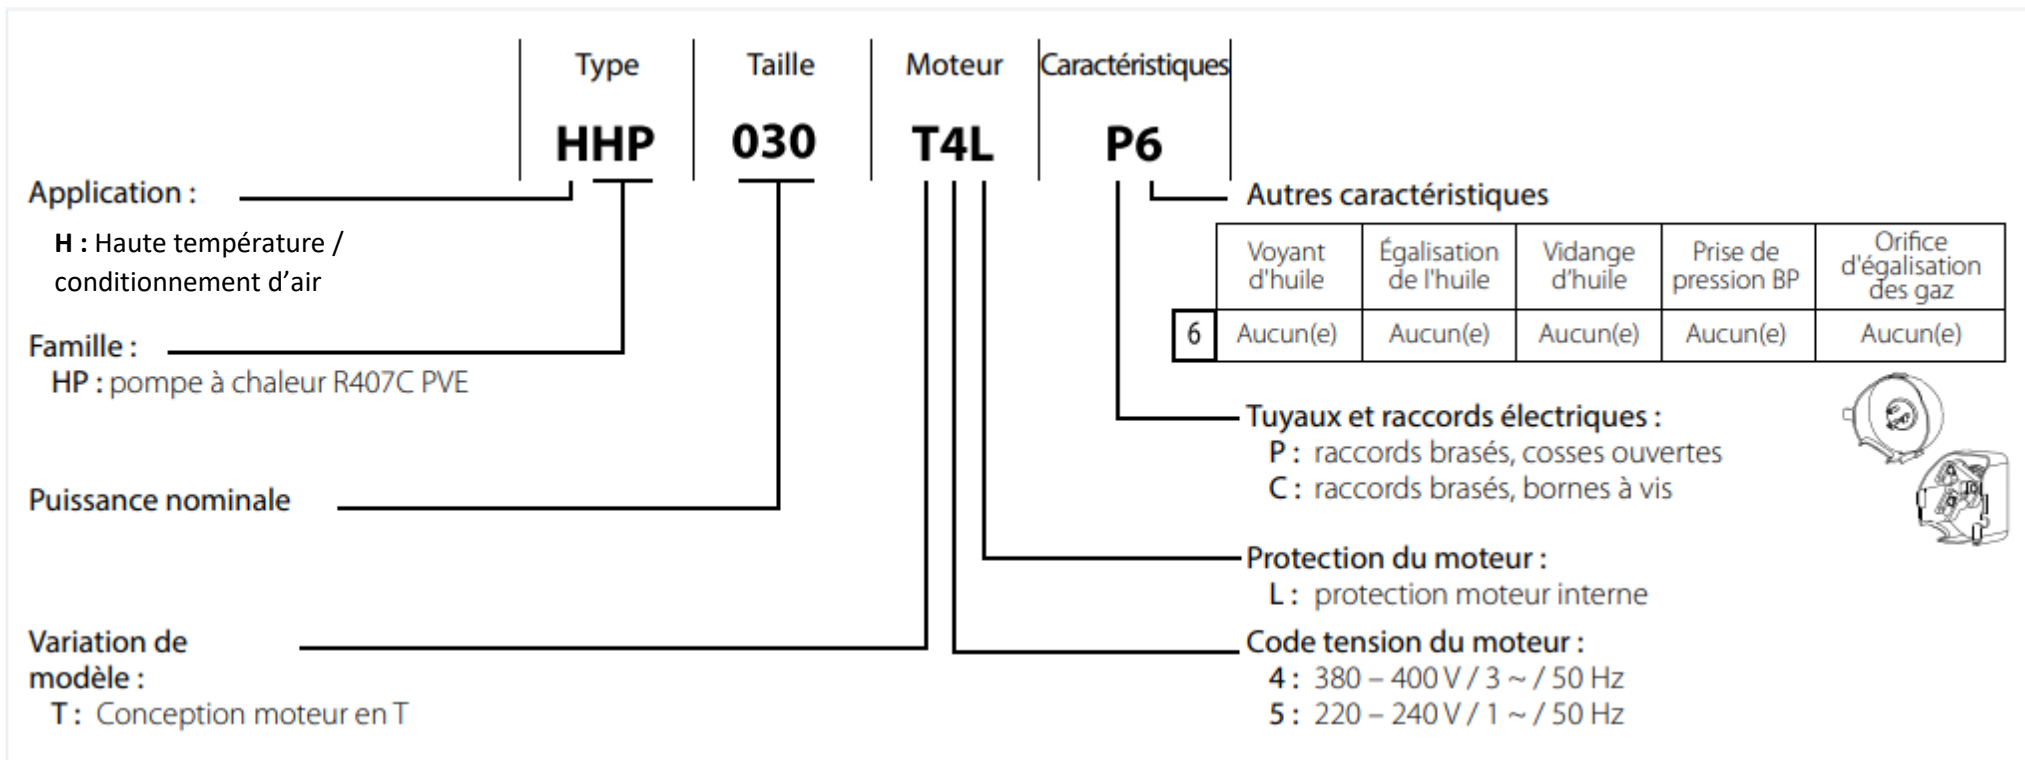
Type | Taille | Moteur | Caractéristiques

HHP 030 T4L P6

Application :
H : Haute température / conditionnement d'air

Famille :
HP : pompe à chaleur R407C PVE

Puissance nominale

Variation de modèle :
T : Conception moteur en T

Autres caractéristiques

| | Voyant d'huile | Égalisation de l'huile | Vidange d'huile | Prise de pression BP | Orifice d'égalisation des gaz |
|---|---|---|---|---|---|
| 6 | Aucun(e) | Aucun(e) | Aucun(e) | Aucun(e) | Aucun(e) |

Tuyaux et raccords électriques :
P : raccords brasés, cosses ouvertes
C : raccords brasés, bornes à vis

Protection du moteur :
L : protection moteur interne

Code tension du moteur :
4 : 380 – 400 V / 3 ~ / 50 Hz
5 : 220 – 240 V / 1 ~ / 50 Hz